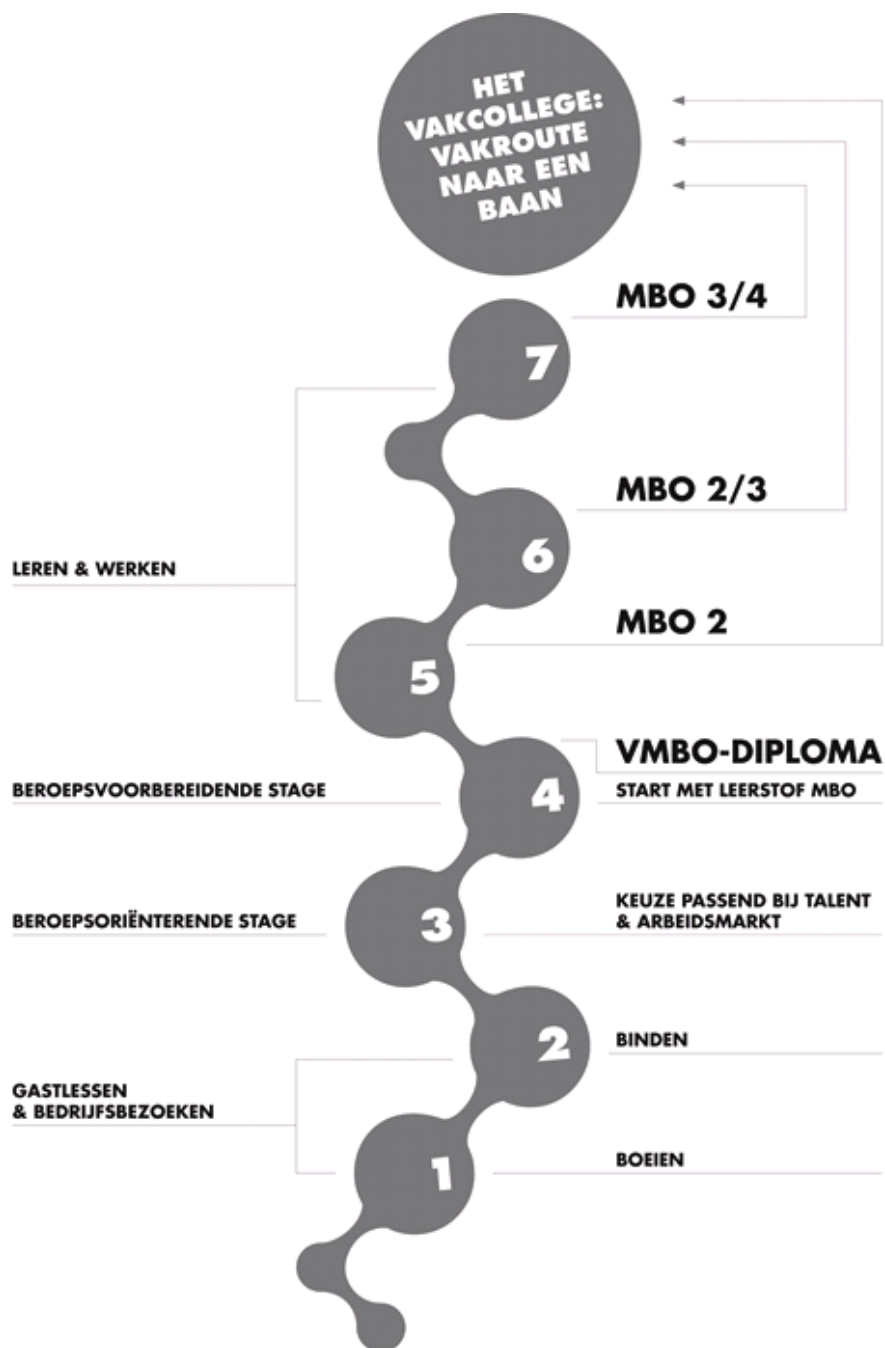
HET VAKCOLLEGE: VAKROUTE NAAR EEN BAAN

MBO 3/4

7

MBO 2/3

LEREN & WERKEN

6

MBO 2

5

VMBO-DIPLOMA

BEROEPSVOORBEREIDENDE STAGE

4

START MET LEERSTOF MBO

BEROEPSORIËNTERENDE STAGE

3

KEUZE PASSEND BIJ TALENT & ARBEIDSMARKT

2

BINDEN

GASTLESSEN & BEDRIJFSBEZOEKEN

1

BOEIEN